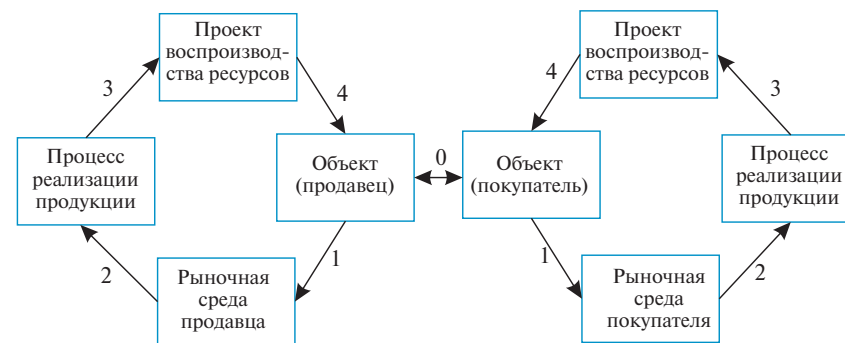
Проект воспроизводства ресурсов

3

4

Процесс реализации продукции

Объект (продавец)

0

Объект (покупатель)

2

1

Рыночная среда продавца

Проект воспроизводства ресурсов

4

3

Процесс реализации продукции

1

2

Рыночная среда покупателя